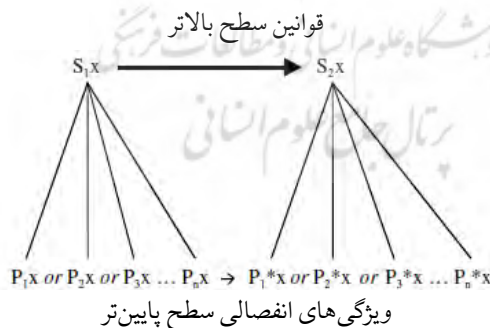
قوانین سطح بالاتر

$S_1x$ → $S_2x$

$P_1x$ *or* $P_2x$ *or* $P_3x$ ... $P_nx$ → $P_1^*x$ *or* $P_2^*x$ *or* $P_3^*x$ ... $P_n^*x$

ویژگی‌های انفصالی سطح پایین‌تر

پژوهشگاه علوم انسانی و مطالعات فرهنگی
پرتال جامع علوم انسانی